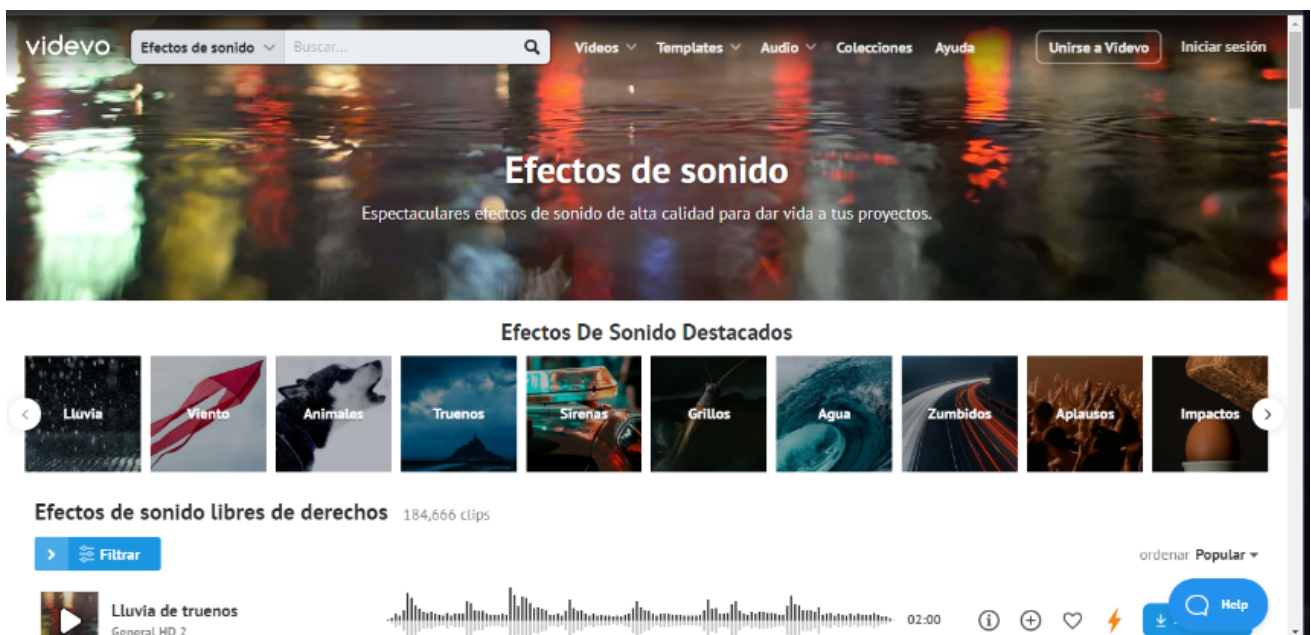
videvo

Efectos de sonido

Buscar...

Videos

Templates

Audio

Colecciones

Ayuda

Unirse a Videvo

Iniciar sesión

Efectos de sonido

Espectaculares efectos de sonido de alta calidad para dar vida a tus proyectos.

Efectos De Sonido Destacados

Lluvia

Viento

Animales

Truenos

Sirenas

Grillos

Agua

Zumbidos

Aplausos

Impactos

Efectos de sonido libres de derechos 184,666 clips

Filtrar

ordenar Popular

Lluvia de truenos

General HD 2

02:00

Help